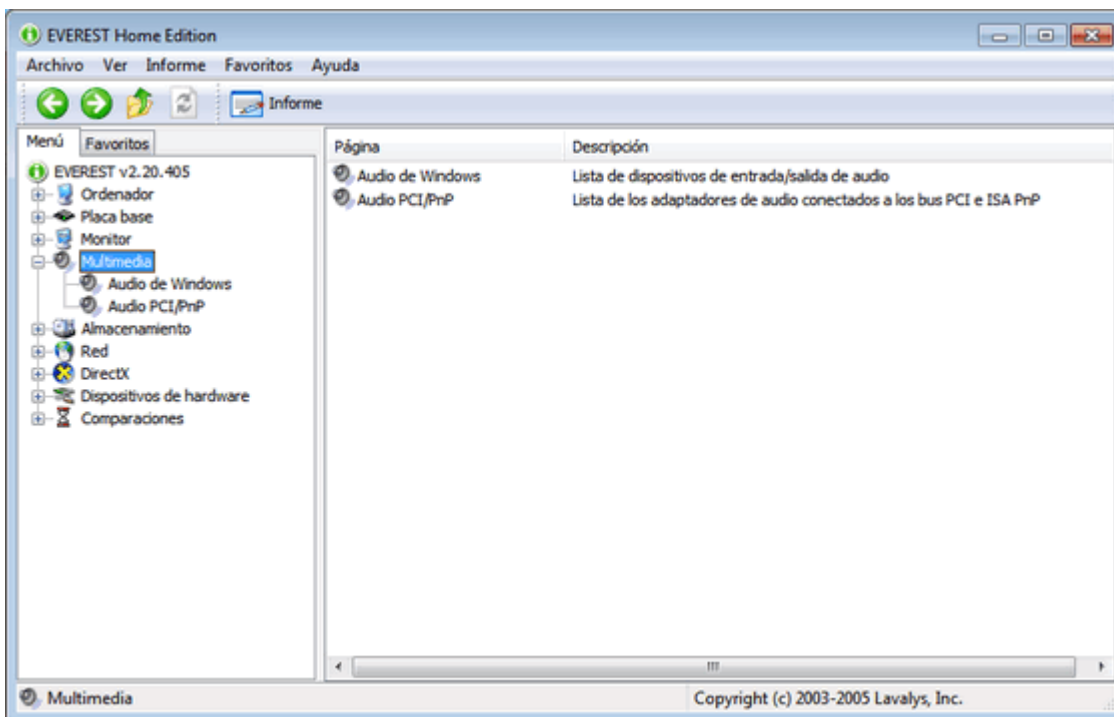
EVEREST Home Edition

Archivo Ver Informe Favoritos Ayuda

Informe

Menú Favoritos

EVEREST v2.20.405
Ordenador
Placa base
Monitor
Multimedia
Audio de Windows
Audio PCI/PnP
Almacenamiento
Red
DirectX
Dispositivos de hardware
Comparaciones

| Página | Descripción |
|---|---|
| Audio de Windows | Lista de dispositivos de entrada/salida de audio |
| Audio PCI/PnP | Lista de los adaptadores de audio conectados a los bus PCI e ISA PnP |

Multimedia

Copyright (c) 2003-2005 Lavalys, Inc.